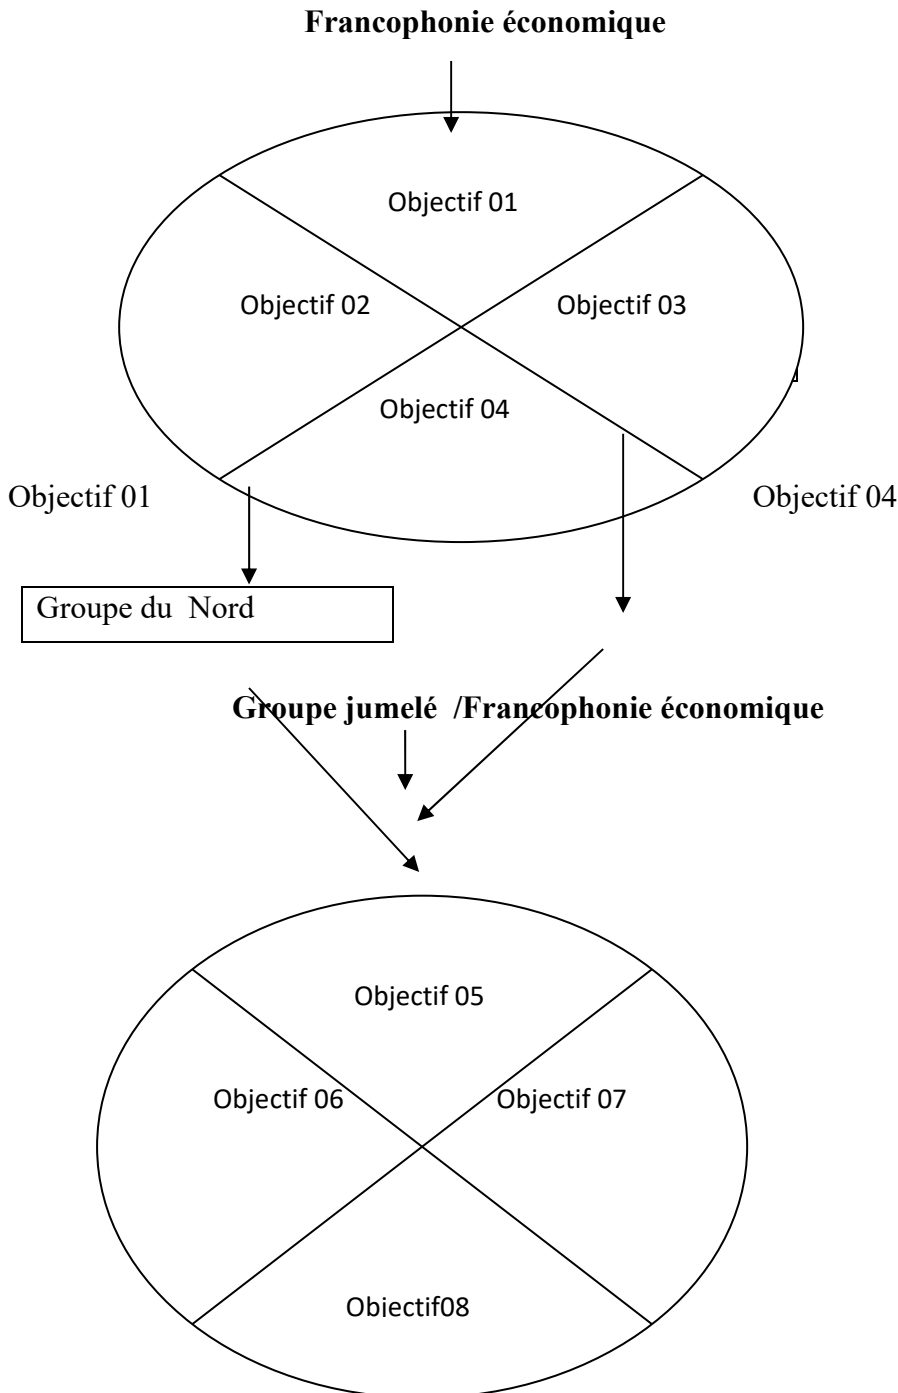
**Francophonie économique**

Objectif 01

Objectif 02

Objectif 03

Objectif 04

Objectif 01

Objectif 04

Groupe du Nord

**Groupe jumelé /Francophonie économique**

Objectif 05

Objectif 06

Objectif 07

Objectif08